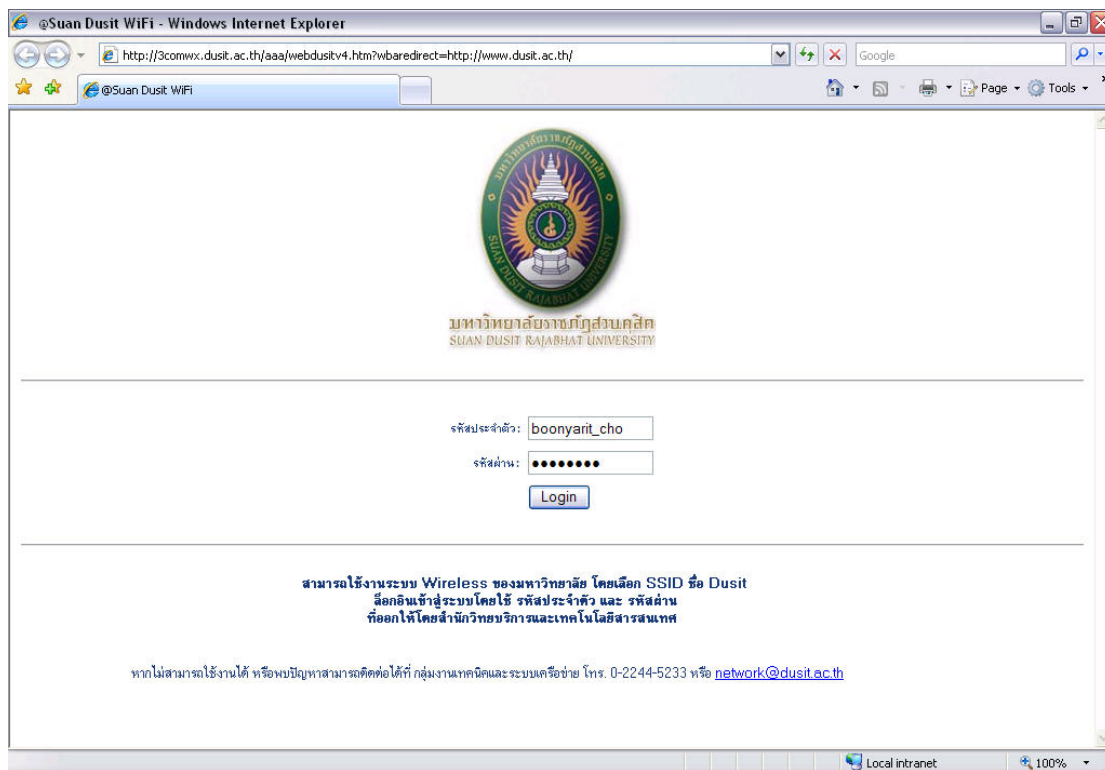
@Suan Dusit WiFi - Windows Internet Explorer

http://3comwx.dusit.ac.th/aaa/webdusitv4.htm?wbaredirect=http://www.dusit.ac.th/

Google

@Suan Dusit WiFi

Page ▾ Tools ▾

มหาวิทยาลัยราชภัฏสวนดุสิต
SUAN DUSIT RAJABHAT UNIVERSITY

SUAN DUSIT RAJABHAT UNIVERSITY

มหาวิทยาลัยราชภัฏสวนดุสิต
SUAN DUSIT RAJABHAT UNIVERSITY

รหัสประจำตัว: boonyarit_cho

รหัสผ่าน: ••••••••

Login

สามารถใช้งานระบบ Wireless ของมหาวิทยาลัย โดยเลือก SSID ชื่อ Dusit
ล็อกอินเข้าสู่ระบบโดยใช้ รหัสประจำตัว และ รหัสผ่าน
ที่ออกให้โดยสำนักวิทยบริการและเทคโนโลยีสารสนเทศ

หากไม่สามารถใช้งานได้ หรือพบปัญหาสามารถติดต่อได้ที่ กลุ่มงานเทคนิคและระบบเครือข่าย โทร. 0-2244-5233 หรือ network@dusit.ac.th

Local intranet

100%